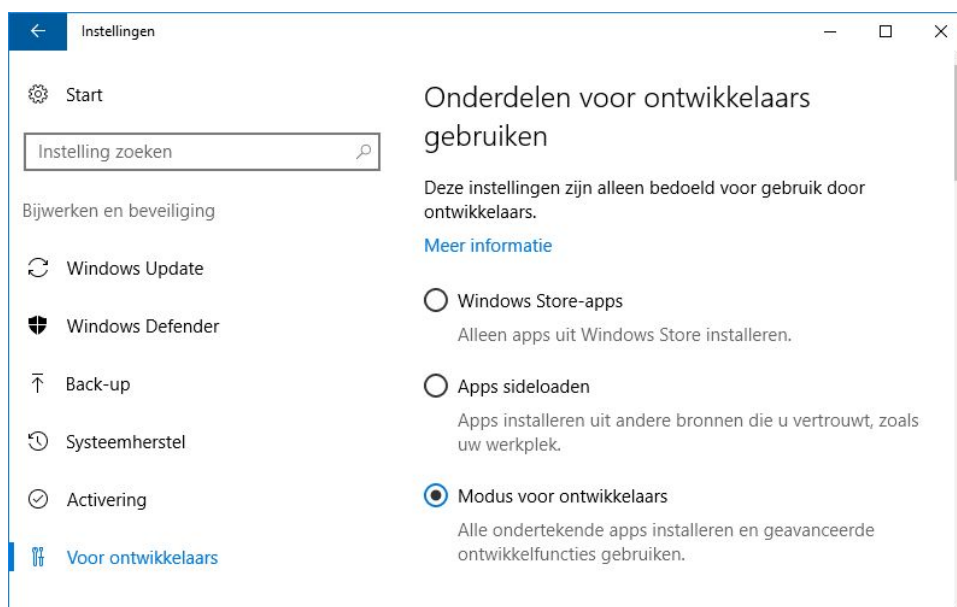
Instellingen

Start

Instelling zoeken

Bijwerken en beveiliging

Windows Update

Windows Defender

Back-up

Systeemherstel

Activering

Voor ontwikkelaars

Onderdelen voor ontwikkelaars gebruiken

Deze instellingen zijn alleen bedoeld voor gebruik door ontwikkelaars.

Meer informatie

Windows Store-apps

Alleen apps uit Windows Store installeren.

Apps sideloaden

Apps installeren uit andere bronnen die u vertrouwt, zoals uw werkplek.

Modus voor ontwikkelaars

Alle ondertekende apps installeren en geavanceerde ontwikkelfuncties gebruiken.